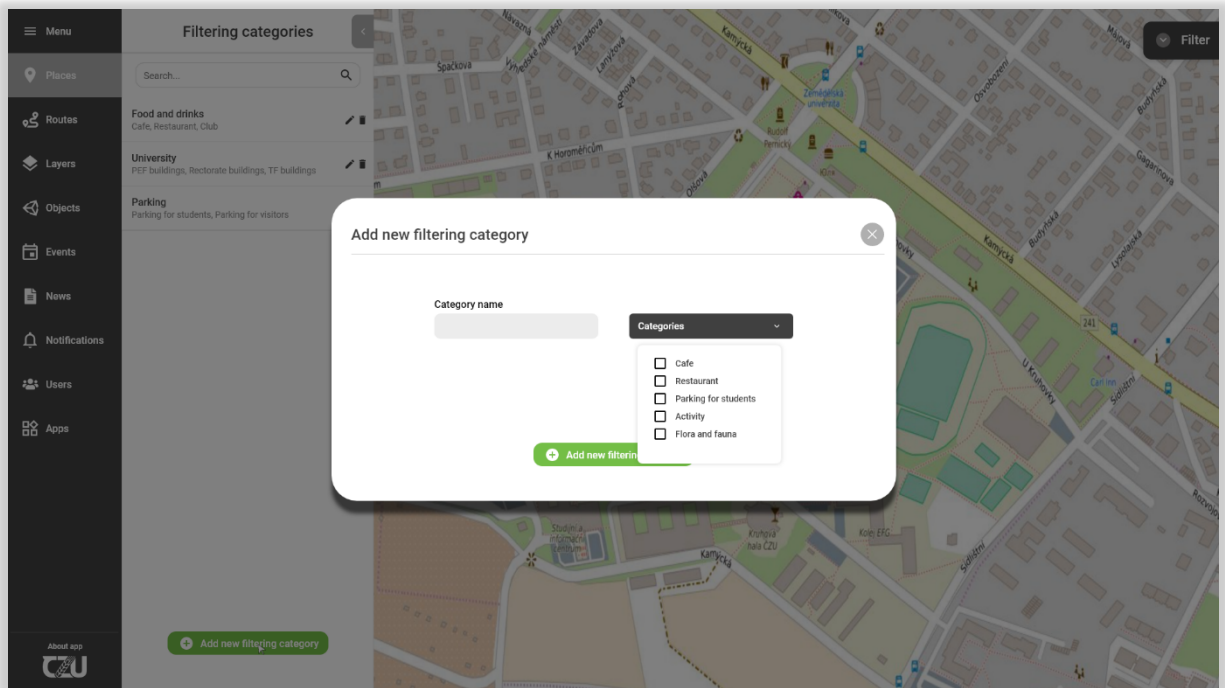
Menu
Places
Routes
Layers
Objects
Events
News
Notifications
Users
Apps
About app
CZU

Filtering categories
Search...
Food and drinks
Cafe, Restaurant, Club
University
PEF buildings, Rectorate buildings, TF buildings
Parking
Parking for students, Parking for visitors
Add new filtering category

Filter

Špačkova
Vysočanské náměstí
Návazná
Závadova
Lamyková
Kamýcká
K Horoměřicům
Olšová
Ruzyň Ferrnický
Zemědělská univerzita
Ovocnářská
Budyšínská
Gagarinova
Kamýcká
Lysolajská
Budyšínská
U Kruhovky
Sídliště
Rozvojová
241
Studijní a informační centrum
Krytová hala ČZU
Kolej EFG
Sídlištní

Add new filtering category
Category name
Categories
Cafe
Restaurant
Parking for students
Activity
Flora and fauna
Add new filterin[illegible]